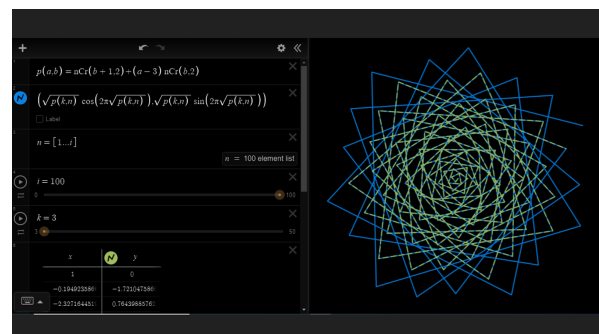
+

1
$p(a,b) = \mathrm{nCr}(b+1,2) + (a-3)\,\mathrm{nCr}(b,2)$

2
$\left(\sqrt{p(k,n)}\,\cos\left(2\pi\sqrt{p(k,n)}\right), \sqrt{p(k,n)}\,\sin\left(2\pi\sqrt{p(k,n)}\right)\right)$

Label

3
$n = [1...i]$

$n$ = 100 element list

4
$i = 100$

0 100

5
$k = 3$

3 50

6

| $x$ | $y$ |
|---|---|
| 1 | 0 |
| −0.194923380 | −1.721047586 |
| −2.327164451 | 0.7643988576 |